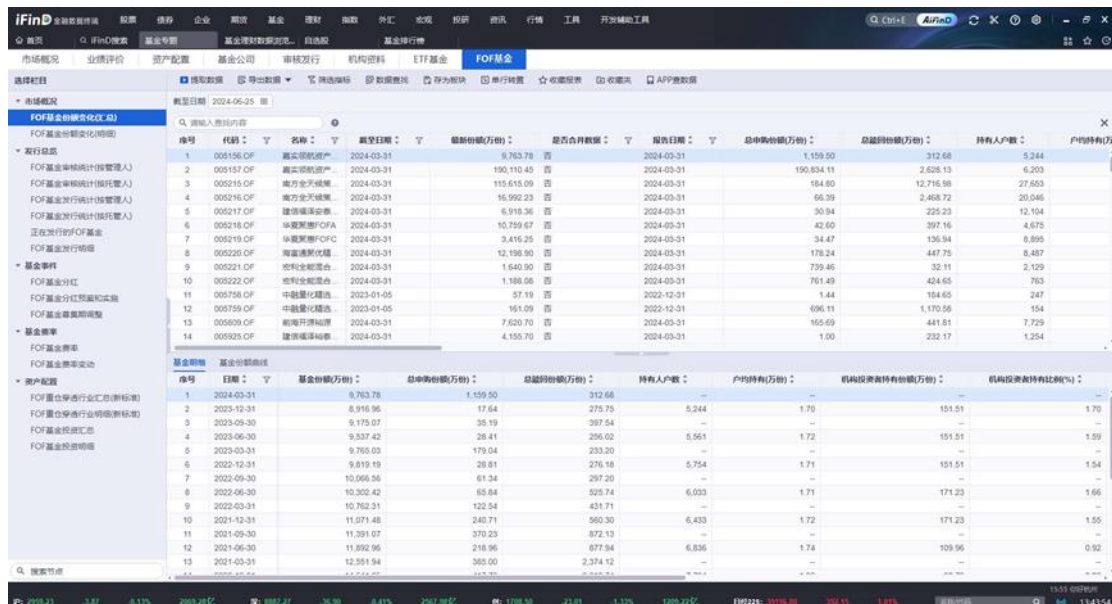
iFinD 全球数据终端 股票 债券 企业 期货 基金 理财 指数 外汇 宏观 投研 资讯 行情 工具 开发辅助工具

Q Ctrl+E AiFinD

首页 iFinD搜索 基金专题 基金理财数据浏览 自选股 基金排行榜

市场概况 业绩评价 资产配置 基金公司 审核发行 机构资料 ETF基金 FOF基金

选择栏目

提取数据 导出数据 筛选指标 数据查找 存为板块 单行转置 收藏报表 收藏夹 APP查数据

▼ 市场概况
FOF基金份额变化(汇总)
FOF基金份额变化(明细)
▼ 发行总览
FOF基金审核统计(按管理人)
FOF基金审核统计(按托管人)
FOF基金发行统计(按管理人)
FOF基金发行统计(按托管人)
正在发行的FOF基金
FOF基金发行明细
▼ 基金事件
FOF基金分红
FOF基金分红预案和实施
FOF基金募集期调整
▼ 基金费率
FOF基金费率
FOF基金费率变动
▼ 资产配置
FOF重仓券商行业汇总(新标准)
FOF重仓券商行业明细(新标准)
FOF基金投资汇总
FOF基金投资明细

截至日期 2024-06-25

| 序号 | 代码 | 名称 | 截至日期 | 最新份额(万份) | 是否合并数据 | 报告日期 | 总申购份额(万份) | 总赎回份额(万份) | 持有人户数 | 户均持有(万 |
|---|---|---|---|---|---|---|---|---|---|---|
| 1 | 005156.OF | 嘉实领航资产 | 2024-03-31 | 9,763.78 | 否 | 2024-03-31 | 1,159.50 | 312.68 | 5,244 | |
| 2 | 005157.OF | 嘉实领航资产 | 2024-03-31 | 190,110.45 | 否 | 2024-03-31 | 190,834.11 | 2,628.13 | 6,203 | |
| 3 | 005215.OF | 南方全天候策 | 2024-03-31 | 115,615.09 | 否 | 2024-03-31 | 184.80 | 12,716.98 | 27,553 | |
| 4 | 005216.OF | 南方全天候策 | 2024-03-31 | 16,992.23 | 否 | 2024-03-31 | 66.39 | 2,468.72 | 20,046 | |
| 5 | 005217.OF | 建信福泽安泰 | 2024-03-31 | 6,918.36 | 否 | 2024-03-31 | 30.94 | 225.23 | 12,104 | |
| 6 | 005218.OF | 华夏聚惠FOFA | 2024-03-31 | 10,759.67 | 否 | 2024-03-31 | 42.60 | 397.16 | 4,675 | |
| 7 | 005219.OF | 华夏聚惠FOFC | 2024-03-31 | 3,416.25 | 否 | 2024-03-31 | 34.47 | 136.94 | 8,895 | |
| 8 | 005220.OF | 海富通聚优精 | 2024-03-31 | 12,198.90 | 否 | 2024-03-31 | 178.24 | 447.75 | 8,487 | |
| 9 | 005221.OF | 宏利全能混合 | 2024-03-31 | 1,640.90 | 否 | 2024-03-31 | 739.46 | 32.11 | 2,129 | |
| 10 | 005222.OF | 宏利全能混合 | 2024-03-31 | 1,188.08 | 否 | 2024-03-31 | 761.49 | 424.65 | 763 | |
| 11 | 005758.OF | 中融量化精选 | 2023-01-05 | 57.19 | 否 | 2022-12-31 | 1.44 | 184.65 | 247 | |
| 12 | 005759.OF | 中融量化精选 | 2023-01-05 | 161.09 | 否 | 2022-12-31 | 696.11 | 1,170.56 | 154 | |
| 13 | 005609.OF | 前海开源裕源 | 2024-03-31 | 7,620.70 | 否 | 2024-03-31 | 165.69 | 441.81 | 7,729 | |
| 14 | 005925.OF | 建信福泽裕泰 | 2024-03-31 | 4,155.70 | 否 | 2024-03-31 | 1.00 | 232.17 | 1,254 | |

基金明细 基金份额曲线

| 序号 | 日期 | 基金份额(万份) | 总申购份额(万份) | 总赎回份额(万份) | 持有人户数 | 户均持有(万份) | 机构投资者持有份额(万份) | 机构投资者持有比例(%) |
|---|---|---|---|---|---|---|---|---|
| 1 | 2024-03-31 | 9,763.78 | 1,159.50 | 312.68 | -- | -- | -- | -- |
| 2 | 2023-12-31 | 8,916.96 | 17.64 | 275.75 | 5,244 | 1.70 | 151.51 | 1.70 |
| 3 | 2023-09-30 | 9,175.07 | 35.19 | 397.54 | -- | -- | -- | -- |
| 4 | 2023-06-30 | 9,537.42 | 28.41 | 256.02 | 5,561 | 1.72 | 151.51 | 1.59 |
| 5 | 2023-03-31 | 9,765.03 | 179.04 | 233.20 | -- | -- | -- | -- |
| 6 | 2022-12-31 | 9,819.19 | 28.81 | 276.18 | 5,754 | 1.71 | 151.51 | 1.54 |
| 7 | 2022-09-30 | 10,066.56 | 61.34 | 297.20 | -- | -- | -- | -- |
| 8 | 2022-06-30 | 10,302.42 | 65.84 | 525.74 | 6,033 | 1.71 | 171.23 | 1.66 |
| 9 | 2022-03-31 | 10,762.31 | 122.54 | 431.71 | -- | -- | -- | -- |
| 10 | 2021-12-31 | 11,071.48 | 240.71 | 560.30 | 6,433 | 1.72 | 171.23 | 1.55 |
| 11 | 2021-09-30 | 11,391.07 | 370.23 | 872.13 | -- | -- | -- | -- |
| 12 | 2021-06-30 | 11,892.96 | 218.96 | 677.94 | 6,836 | 1.74 | 109.96 | 0.92 |
| 13 | 2021-03-31 | 12,551.94 | 385.00 | 2,374.12 | -- | -- | -- | -- |

搜索节点

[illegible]